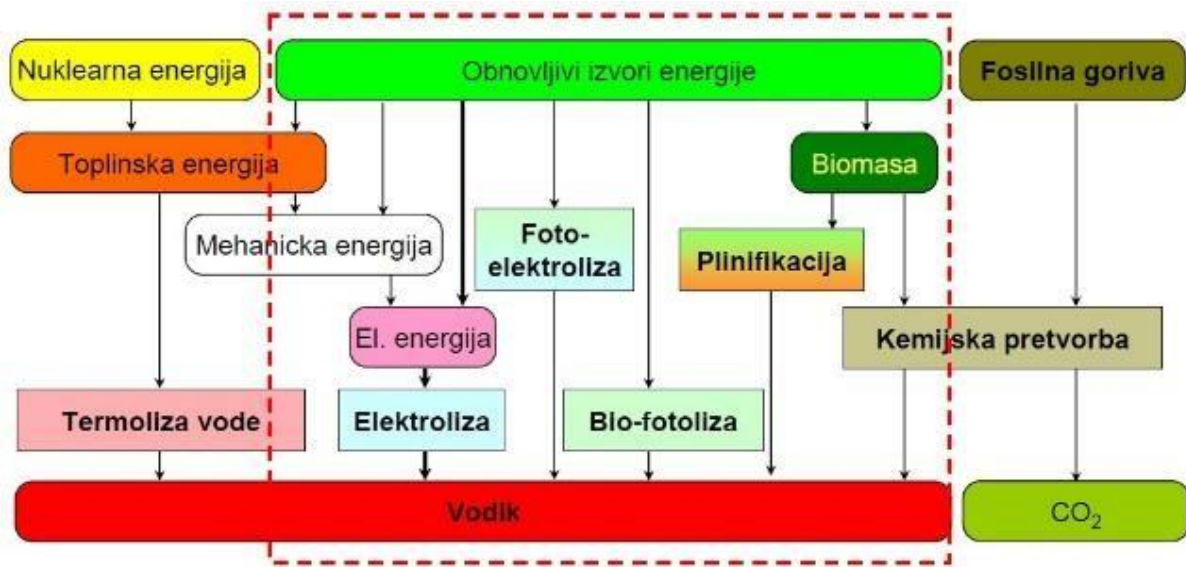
Nuklearna energija

Obnovljivi izvori energije

Fosilna goriva

Toplinska energija

Biomasa

Mehanicka energija

Foto-elektroliza

Plinifikacija

El. energija

Kemijska pretvorba

Termoliza vode

Elektroliza

Bio-fotoliza

Vodik

$CO_2$